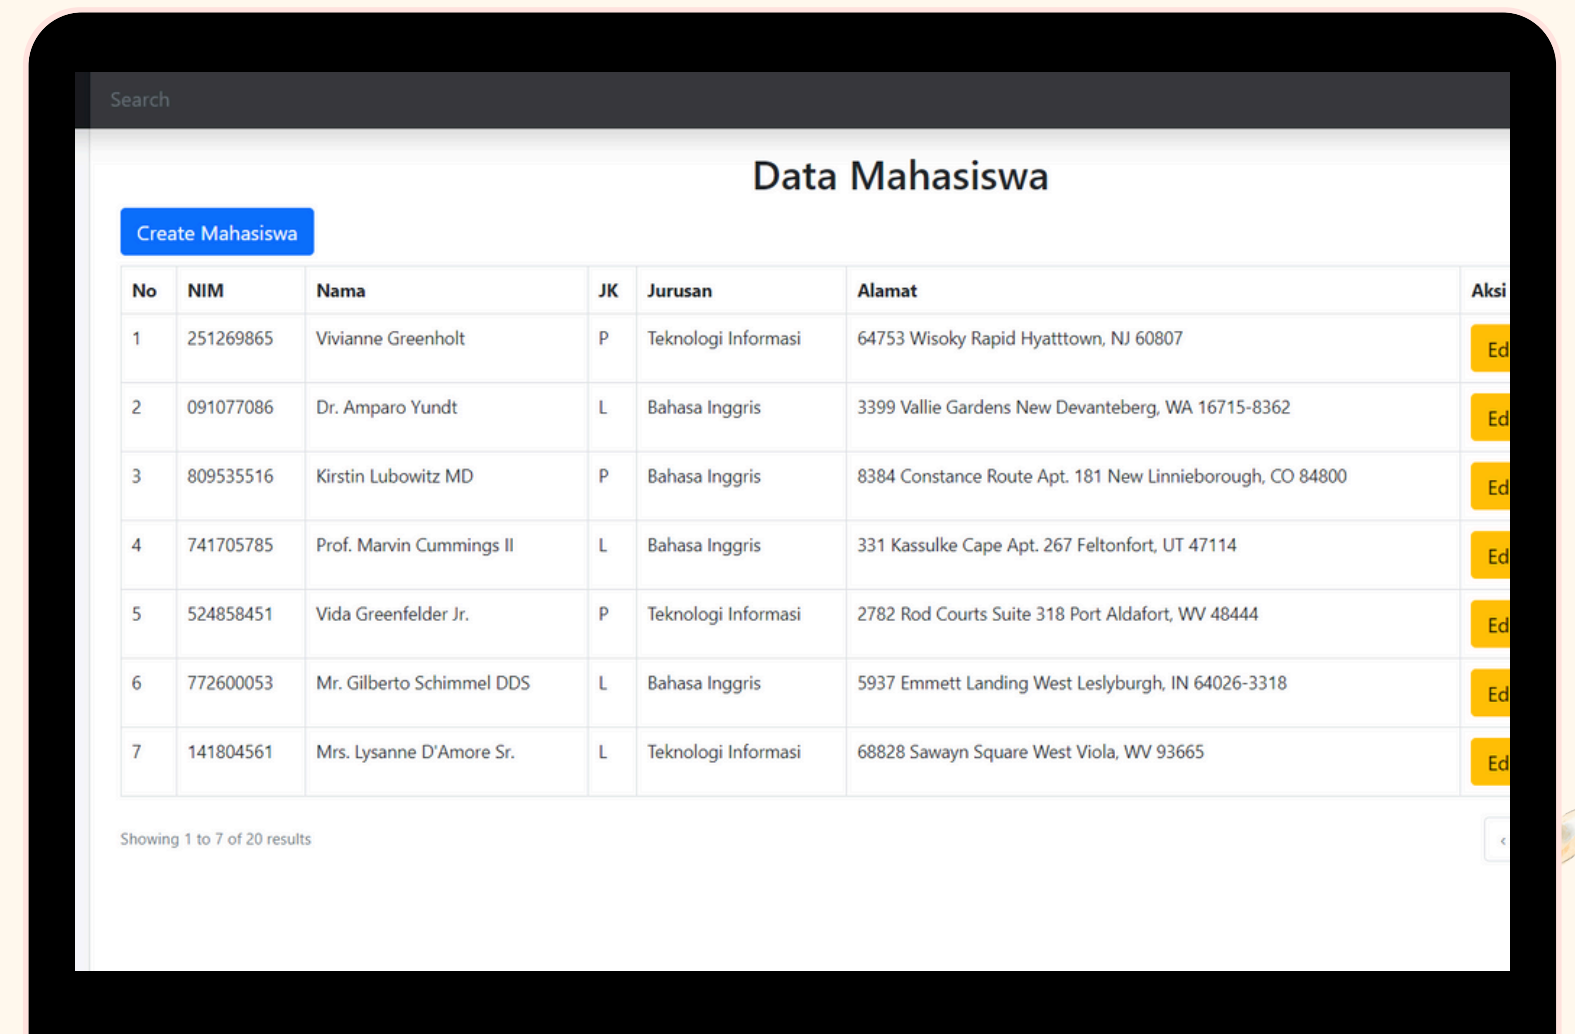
Search

Data Mahasiswa

Create Mahasiswa

| No | NIM | Nama | JK | Jurusan | Alamat | Aksi |
|---|---|---|---|---|---|---|
| 1 | 251269865 | Vivianne Greenholt | P | Teknologi Informasi | 64753 Wisoky Rapid Hyatttown, NJ 60807 | Ed |
| 2 | 091077086 | Dr. Amparo Yundt | L | Bahasa Inggris | 3399 Vallie Gardens New Devanteberg, WA 16715-8362 | Ed |
| 3 | 809535516 | Kirstin Lubowitz MD | P | Bahasa Inggris | 8384 Constance Route Apt. 181 New Linnieborough, CO 84800 | Ed |
| 4 | 741705785 | Prof. Marvin Cummings II | L | Bahasa Inggris | 331 Kassulke Cape Apt. 267 Feltonfort, UT 47114 | Ed |
| 5 | 524858451 | Vida Greenfelder Jr. | P | Teknologi Informasi | 2782 Rod Courts Suite 318 Port Aldafort, WV 48444 | Ed |
| 6 | 772600053 | Mr. Gilberto Schimmel DDS | L | Bahasa Inggris | 5937 Emmett Landing West Leslyburgh, IN 64026-3318 | Ed |
| 7 | 141804561 | Mrs. Lysanne D'Amore Sr. | L | Teknologi Informasi | 68828 Sawayn Square West Viola, WV 93665 | Ed |

Showing 1 to 7 of 20 results